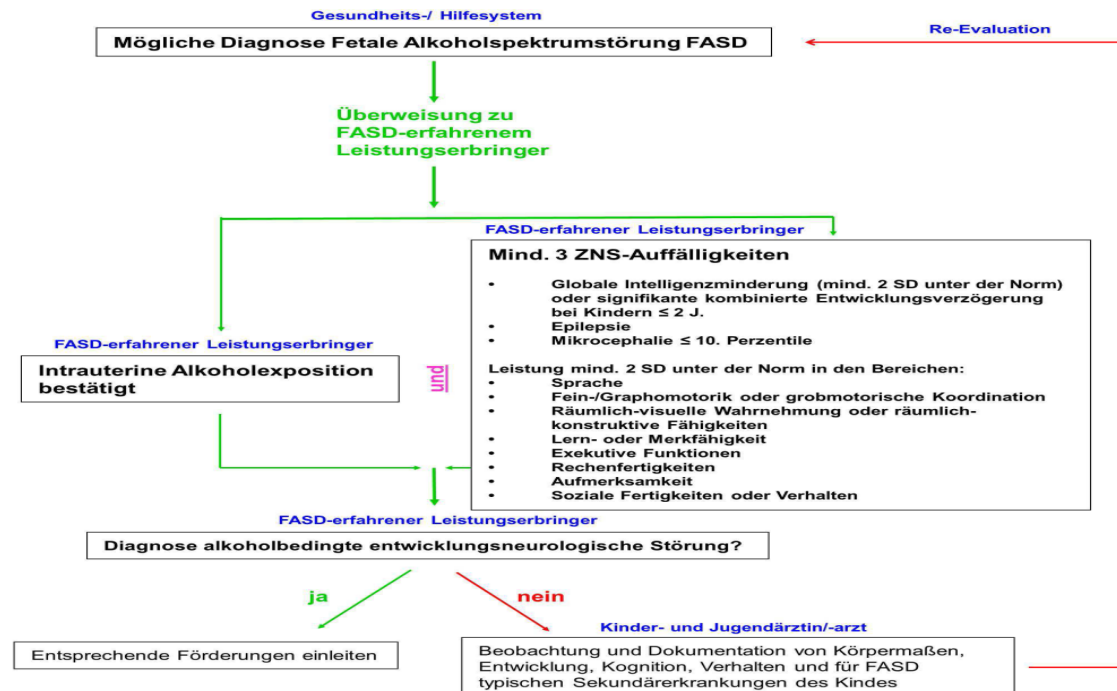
Gesundheits-/ Hilfesystem

Mögliche Diagnose Fetale Alkoholspektrumstörung FASD

Re-Evaluation

Überweisung zu FASD-erfahrenem Leistungserbringer

FASD-erfahrener Leistungserbringer

Mind. 3 ZNS-Auffälligkeiten

- Globale Intelligenzminderung (mind. 2 SD unter der Norm) oder signifikante kombinierte Entwicklungsverzögerung bei Kindern ≤ 2 J.
- Epilepsie
- Mikrocephalie ≤ 10. Perzentile

Leistung mind. 2 SD unter der Norm in den Bereichen:
- Sprache
- Fein-/Graphomotorik oder grobmotorische Koordination
- Räumlich-visuelle Wahrnehmung oder räumlich-konstruktive Fähigkeiten
- Lern- oder Merkfähigkeit
- Exekutive Funktionen
- Rechenfertigkeiten
- Aufmerksamkeit
- Soziale Fertigkeiten oder Verhalten

FASD-erfahrener Leistungserbringer

Intrauterine Alkoholexposition bestätigt

und

FASD-erfahrener Leistungserbringer

Diagnose alkoholbedingte entwicklungsneurologische Störung?

ja

nein

Entsprechende Förderungen einleiten

Kinder- und Jugendärztin/-arzt

Beobachtung und Dokumentation von Körpermaßen, Entwicklung, Kognition, Verhalten und für FASD typischen Sekundärerkrankungen des Kindes